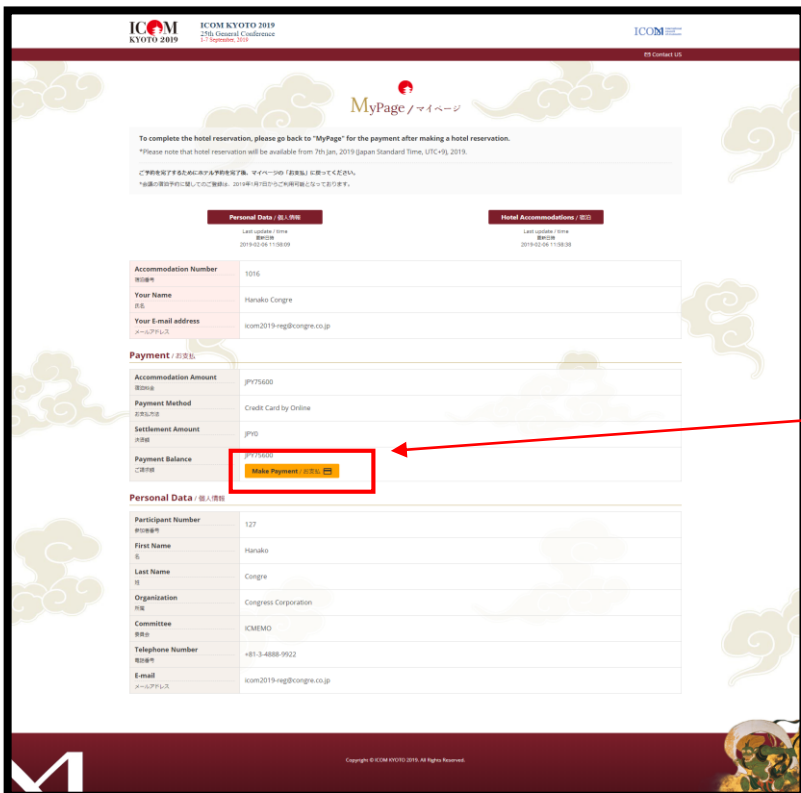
ICOM KYOTO 2019

ICOM KYOTO 2019
25th General Conference
1-7 September, 2019

ICOM

Contact US

MyPage / マイページ

To complete the hotel reservation, please go back to "MyPage" for the payment after making a hotel reservation.

*Please note that hotel reservation will be available from 7th Jan, 2019 (Japan Standard Time, UTC+9), 2019.

ご予約を完了するためにホテル予約を完了後、マイページの「お支払」に戻ってください。

*会議の宿泊予約に関してのご登録は、2019年1月7日からご利用可能となっております。

Personal Data / 個人情報

Last update / time
更新日時
2019-02-06 11:58:09

Hotel Accommodations / 宿泊

Last update / time
更新日時
2019-02-06 11:58:38

| | |
|---|---|
| Accommodation Number 宿泊番号 | 1016 |
| Your Name 氏名 | Hanako Congre |
| Your E-mail address メールアドレス | icom2019-reg@congre.co.jp |

Payment / お支払

| | |
|---|---|
| Accommodation Amount 宿泊料金 | JPY75600 |
| Payment Method お支払方法 | Credit Card by Online |
| Settlement Amount 決済額 | JPY0 |
| Payment Balance ご請求額 | JPY75600 Make Payment / お支払 |

Personal Data / 個人情報

| | |
|---|---|
| Participant Number 参加者番号 | 127 |
| First Name 名 | Hanako |
| Last Name 姓 | Congre |
| Organization 所属 | Congress Corporation |
| Committee 委員会 | ICMEMO |
| Telephone Number 電話番号 | +81-3-4888-9922 |
| E-mail メールアドレス | icom2019-reg@congre.co.jp |

Copyright © ICOM KYOTO 2019. All Rights Reserved.